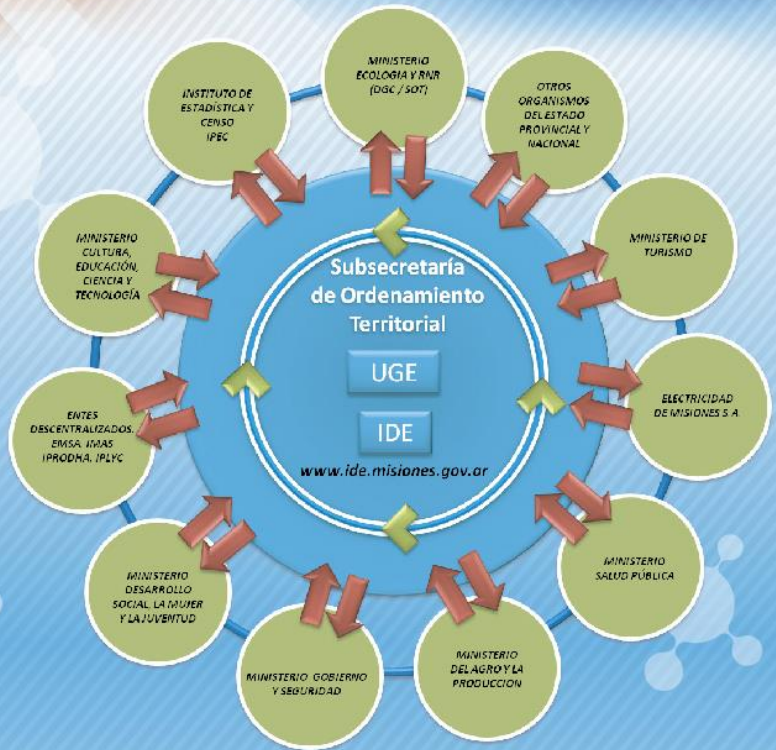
MINISTERIO ECOLOGIA Y RNR (DGC / SOT)

OTROS ORGANISMOS DEL ESTADO PROVINCIAL Y NACIONAL

MINISTERIO DE TURISMO

ELECTRICIDAD DE MISIONES S A

MINISTERIO SALUD PÚBLICA

MINISTERIO DEL AGRO Y LA PRODUCCION

MINISTERIO GOBIERNO Y SEGURIDAD

MINISTERIO DESARROLLO SOCIAL LA MUJER Y LA JUVENTUD

ENTES DESCENTRALIZADOS. EMSA. IMAS IPRODHA. IPLYC

MINISTERIO CULTURA, EDUCACIÓN, CIENCIA Y TECNOLOGÍA

INSTITUTO DE ESTADÍSTICA Y CENSO IPEC

Subsecretaría de Ordenamiento Territorial

UGE

IDE

www.ide.misiones.gov.ar